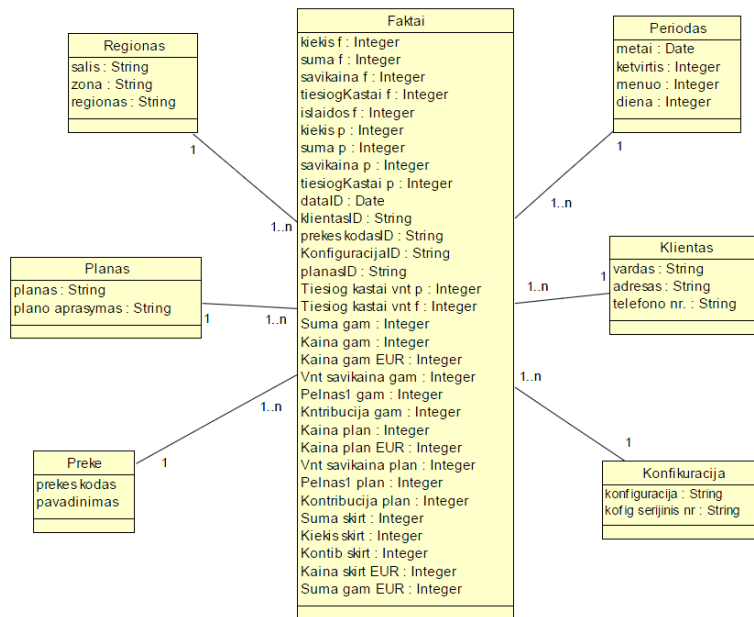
Regionas
salis : String
zona : String
regionas : String

Planas
planas : String
plano aprasymas : String

Preke
prekes kodas
pavadinimas

Faktai
kiekis f : Integer
suma f : Integer
savikaina f : Integer
tiesiogKastai f : Integer
islaidos f : Integer
kiekis p : Integer
suma p : Integer
savikaina p : Integer
tiesiogKastai p : Integer
dataID : Date
klientasID : String
prekes kodasID : String
KonfiguracijaID : String
planasID : String
Tiesiog kastai vnt p : Integer
Tiesiog kastai vnt f : Integer
Suma gam : Integer
Kaina gam : Integer
Kaina gam EUR : Integer
Vnt savikaina gam : Integer
Pelnas1 gam : Integer
Kntribucija gam : Integer
Kaina plan : Integer
Kaina plan EUR : Integer
Vnt savikaina plan : Integer
Pelnas1 plan : Integer
Kontribucija plan : Integer
Suma skirt : Integer
Kiekis skirt : Integer
Kontib skirt : Integer
Kaina skirt EUR : Integer
Suma gam EUR : Integer

Periodas
metai : Date
ketvirtis : Integer
menuo : Integer
diena : Integer

Klientas
vardas : String
adresas : String
telefono nr. : String

Konfikuracija
konfiguracija : String
kofig serijinis nr : String

1
1..n
1
1..n
1..n
1
1
1..n
1..n
1
1..n
1